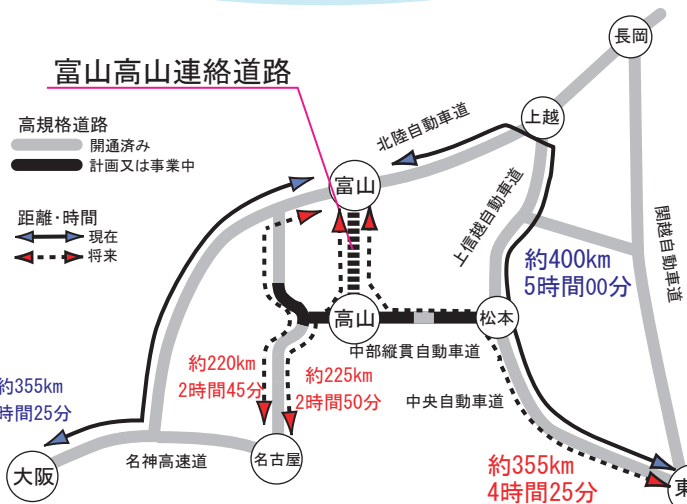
富山高山連絡道路

高規格道路
開通済み
計画又は事業中

距離・時間
現在
将来

長岡
上越
北陸自動車道
富山
上信越自動車道
関越自動車道
約400km
5時間00分
高山
松本
中部縦貫自動車道
約220km
2時間45分
約225km
2時間50分
中央自動車道
約355km
時間25分
大阪
名神高速道
名古屋
約355km
4時間25分
東